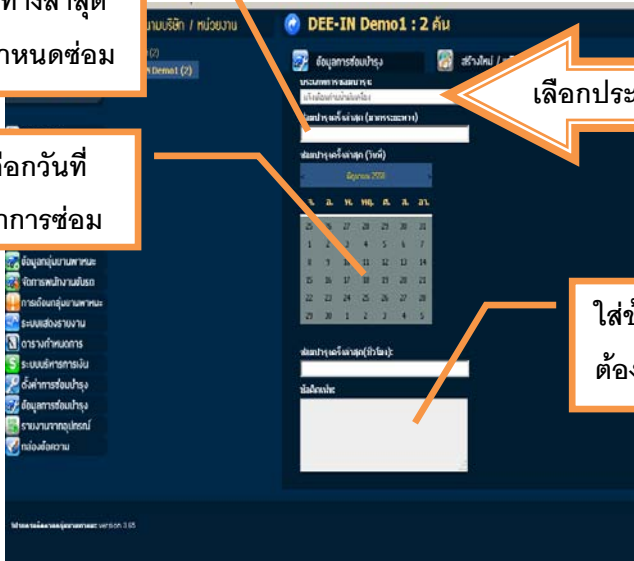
ท่างล่าสุด
กำหนดซ่อม

เลือกวันที่
การซ่อม

เลือกประ

ใส่ข้
ต้อง

นามบริษัท / หน่วยงาน
(2)
Demo1 (2)

DEE-IN Demo1 : 2 คัน

ข้อมูลการซ่อมบำรุง
สร้างใหม่

ประเภทการซ่อมบำรุง
แจ้งซ่อมตามอายุ

ซ่อมบำรุงครั้งล่าสุด (ตามระยะทาง)

ซ่อมบำรุงครั้งล่าสุด (วันที่)

กุมภาพันธ์ 2558

| อา. | จ. | อ. | พ. | พฤ. | ศ. | ส. |
|---|---|---|---|---|---|---|
| 25 | 26 | 27 | 28 | 29 | 30 | 31 |
| 1 | 2 | 3 | 4 | 5 | 6 | 7 |
| 8 | 9 | 10 | 11 | 12 | 13 | 14 |
| 15 | 16 | 17 | 18 | 19 | 20 | 21 |
| 22 | 23 | 24 | 25 | 26 | 27 | 28 |
| 29 | 30 | 1 | 2 | 3 | 4 | 5 |

ซ่อมบำรุงครั้งล่าสุด(ชั่วโมง):

บันทึกย่อ:

ข้อมูลกลุ่มยานพาหนะ
จัดการพนักงานขับรถ
การเตือนกลุ่มยานพาหนะ
ระบบแจ้งรายงาน
ตารางกำหนดการ
ระบบบริหารการเงิน
ตั้งค่าการซ่อมบำรุง
ข้อมูลการซ่อมบำรุง
รายงานจากอุปกรณ์
กล่องข้อความ

โปรแกรมติดตามกลุ่มยานพาหนะ version 3.65